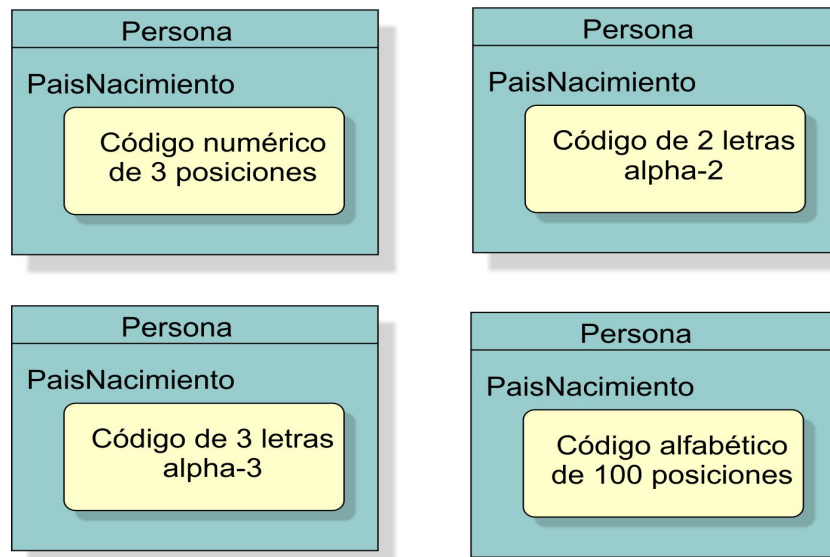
Persona

PaisNacimiento

Código numérico de 3 posiciones

Persona

PaisNacimiento

Código de 2 letras alpha-2

Persona

PaisNacimiento

Código de 3 letras alpha-3

Persona

PaisNacimiento

Código alfabético de 100 posiciones